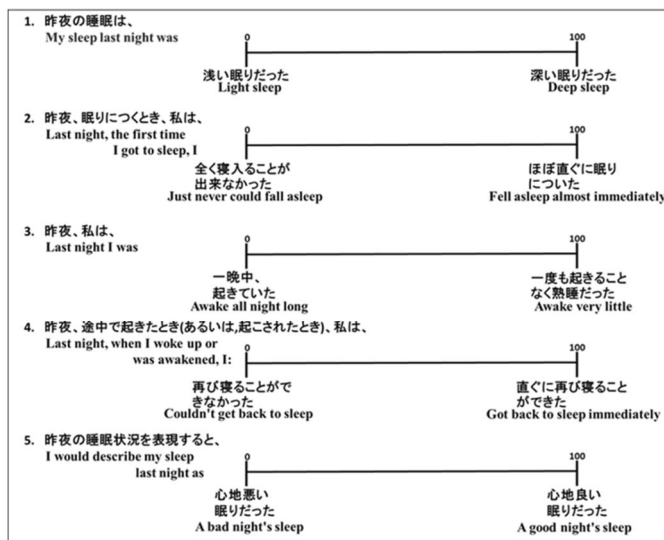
1. 昨夜の睡眠は、
My sleep last night was

0

100

浅い眠りだった
Light sleep

深い眠りだった
Deep sleep

2. 昨夜、眠りにつくとき、私は、
Last night, the first time I got to sleep, I

0

100

全く寝入ることが出来なかった
Just never could fall asleep

ほぼ直ぐに眠りについた
Fell asleep almost immediately

3. 昨夜、私は、
Last night I was

0

100

一晩中、起きていた
Awake all night long

一度も起きることなく熟睡だった
Awake very little

4. 昨夜、途中で起きたとき(あるいは,起こされたとき)、私は、
Last night, when I woke up or was awakened, I:

0

100

再び寝ることができなかった
Couldn't get back to sleep

直ぐに再び寝ることができた
Got back to sleep immediately

5. 昨夜の睡眠状況を表現すると、
I would describe my sleep last night as

0

100

心地悪い眠りだった
A bad night's sleep

心地良い眠りだった
A good night's sleep